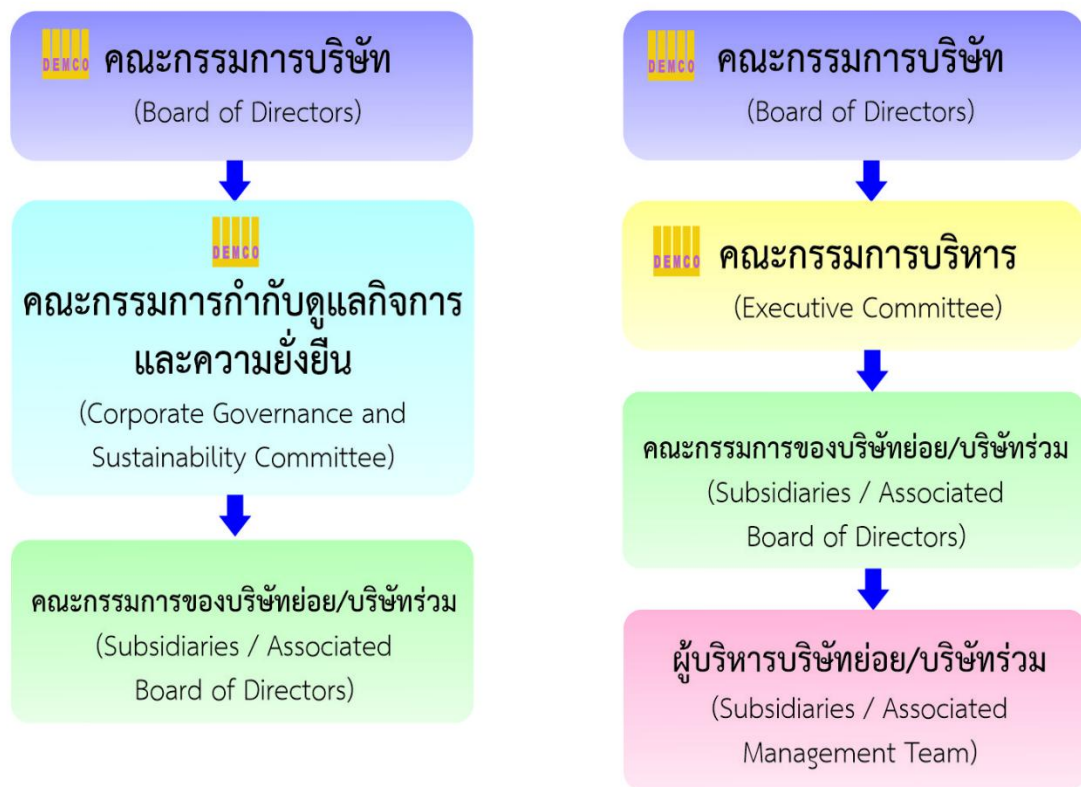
DEMCO คณะกรรมการบริษัท
(Board of Directors)

DEMCO
คณะกรรมการกำกับดูแลกิจการและความยั่งยืน
(Corporate Governance and Sustainability Committee)

คณะกรรมการของบริษัทย่อย/บริษัทร่วม
(Subsidiaries / Associated Board of Directors)

DEMCO คณะกรรมการบริษัท
(Board of Directors)

DEMCO คณะกรรมการบริหาร
(Executive Committee)

คณะกรรมการของบริษัทย่อย/บริษัทร่วม
(Subsidiaries / Associated Board of Directors)

ผู้บริหารบริษัทย่อย/บริษัทร่วม
(Subsidiaries / Associated Management Team)